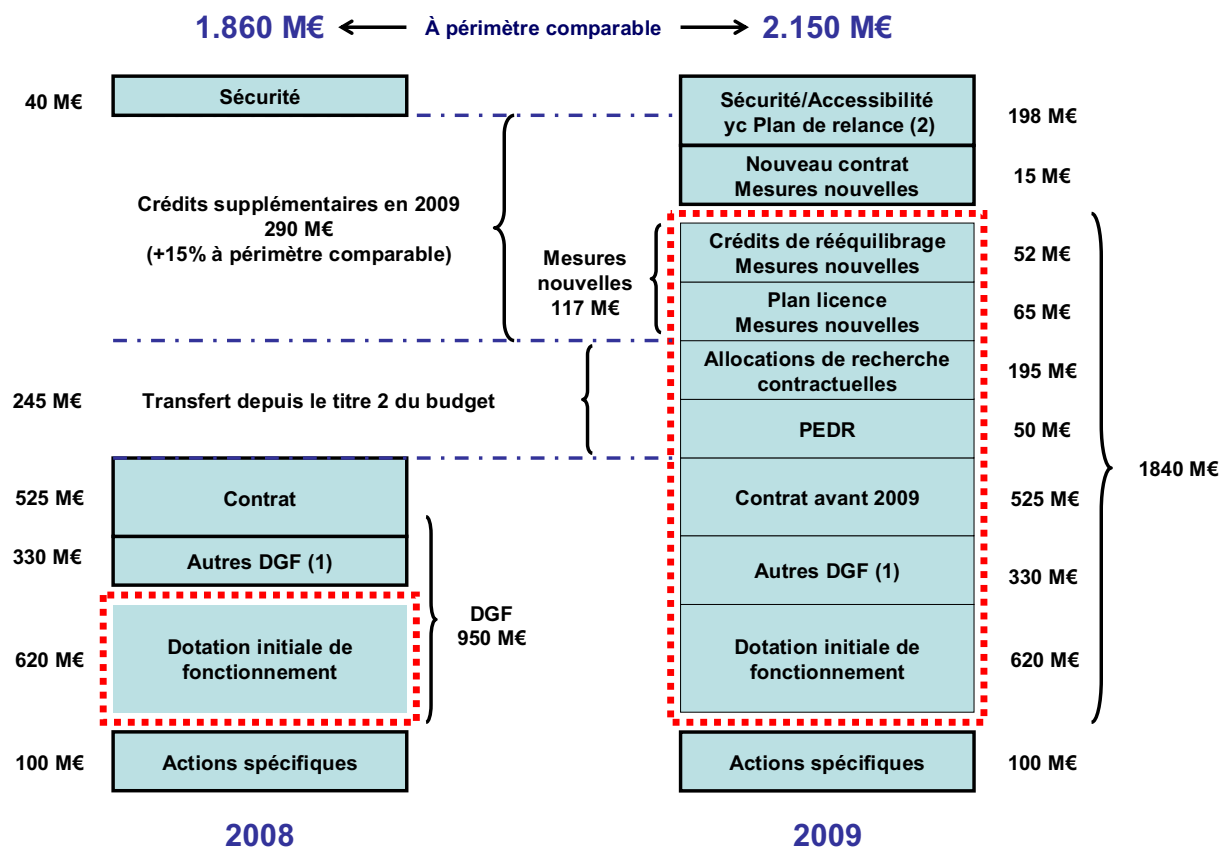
1.860 M€ ← À périmètre comparable → 2.150 M€

40 M€ Sécurité

Sécurité/Accessibilité yc Plan de relance (2) 198 M€

Nouveau contrat Mesures nouvelles 15 M€

Crédits supplémentaires en 2009
290 M€
(+15% à périmètre comparable)

Mesures nouvelles 117 M€

Crédits de rééquilibrage Mesures nouvelles 52 M€

Plan licence Mesures nouvelles 65 M€

Allocations de recherche contractuelles 195 M€

245 M€ Transfert depuis le titre 2 du budget

PEDR 50 M€

1840 M€

525 M€ Contrat

Contrat avant 2009 525 M€

330 M€ Autres DGF (1)

Autres DGF (1) 330 M€

DGF 950 M€

620 M€ Dotation initiale de fonctionnement

Dotation initiale de fonctionnement 620 M€

100 M€ Actions spécifiques

Actions spécifiques 100 M€

2008

2009